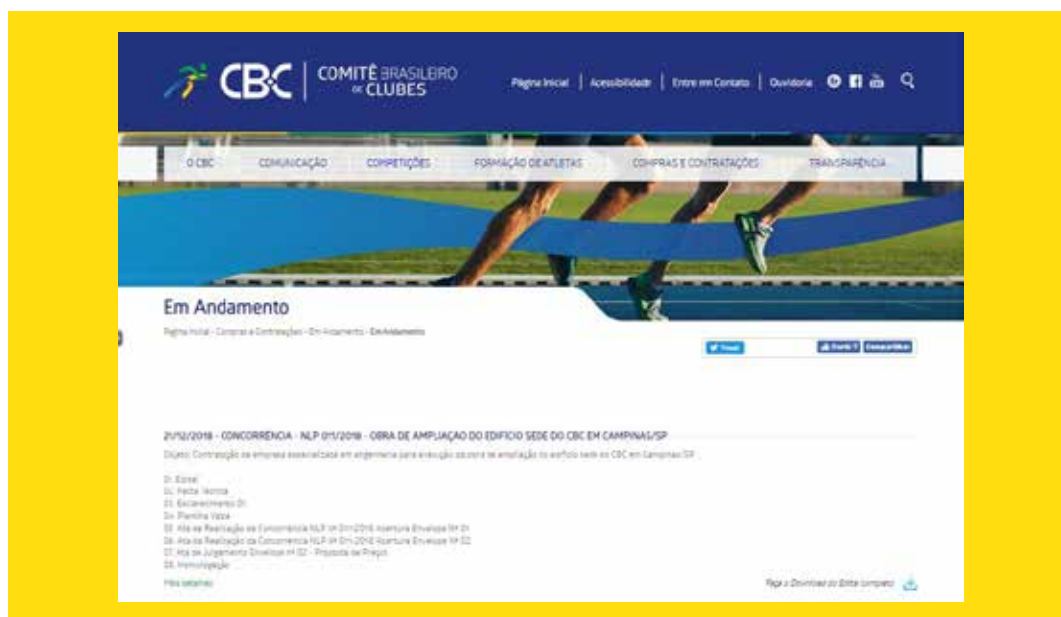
CBC COMITÊ BRASILEIRO DE CLUBES

Página Inicial | Acessibilidade | Entre em Contato | Ouvidoria

O CBC COMUNICAÇÃO COMPETIÇÕES FORMAÇÃO DE ATLETAS COMPRAS E CONTRATAÇÕES TRANSPARÊNCIA

Em Andamento

Página Inicial - Compras e Contratações - Em Andamento - Em Andamento

Tweet Curtir Compartilhar

21/12/2018 - CONCORRÊNCIA - NLP 011/2018 - OBRA DE AMPLIAÇÃO DO EDIFÍCIO SEDE DO CBC EM CAMPINAS/SP

Objeto: Contratação de empresa especializada em engenharia para execução da obra de ampliação do edifício sede do CBC em Campinas/SP.

01. Edital
02. Ficha Técnica
03. Esclarecimento 01
04. Planilha Vazia
05. Ata de Realização da Concorrência NLP nº 011/2018 Abertura Envelope Nº 01
06. Ata de Realização da Concorrência NLP nº 011/2018 Abertura Envelope Nº 02
07. Ata de Julgamento Envelope nº 02 - Proposta de Preços
08. Homologação

Mais detalhes

Faça o Download do Edital completo